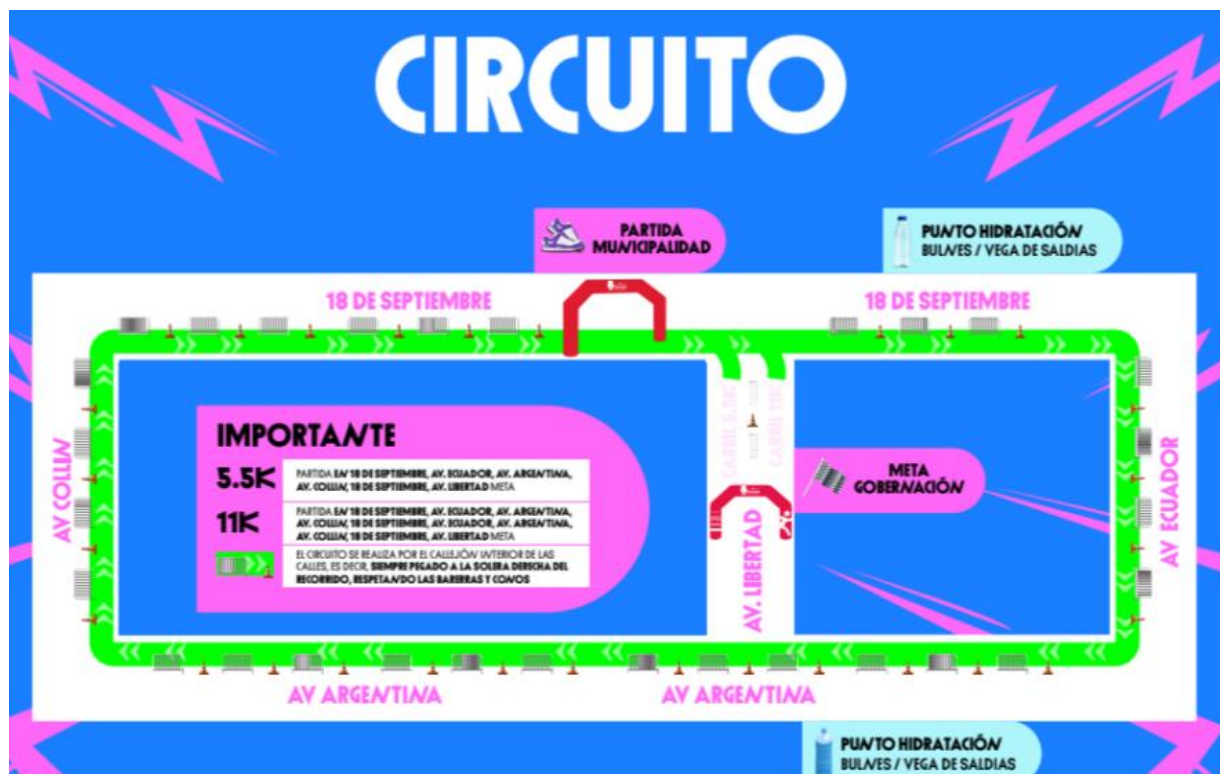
CIRCUITO

PARTIDA MUNICIPALIDAD

PUNTO HIDRATACIÓN BULNES / VEGA DE SALDIAS

18 DE SEPTIEMBRE

18 DE SEPTIEMBRE

AV COLLIN

AV ECUADOR

CARRIL 5.5K

CARRIL 11K

IMPORTANTE

5.5K PARTIDA EN 18 DE SEPTIEMBRE, AV. ECUADOR, AV. ARGENTINA, AV. COLLIN, 18 DE SEPTIEMBRE, AV. LIBERTAD META

11K PARTIDA EN 18 DE SEPTIEMBRE, AV. ECUADOR, AV. ARGENTINA, AV. COLLIN, 18 DE SEPTIEMBRE, AV. ECUADOR, AV. ARGENTINA, AV. COLLIN, 18 DE SEPTIEMBRE, AV. LIBERTAD META

EL CIRCUITO SE REALIZA POR EL CALLEJÓN INTERIOR DE LAS CALLES, ES DECIR, SIEMPRE PEGADO A LA SOLERA DERECHA DEL RECORRIDO, RESPETANDO LAS BARRERAS Y CONOS

META GOBERNACIÓN

AV. LIBERTAD

AV ARGENTINA

AV ARGENTINA

PUNTO HIDRATACIÓN BULNES / VEGA DE SALDIAS